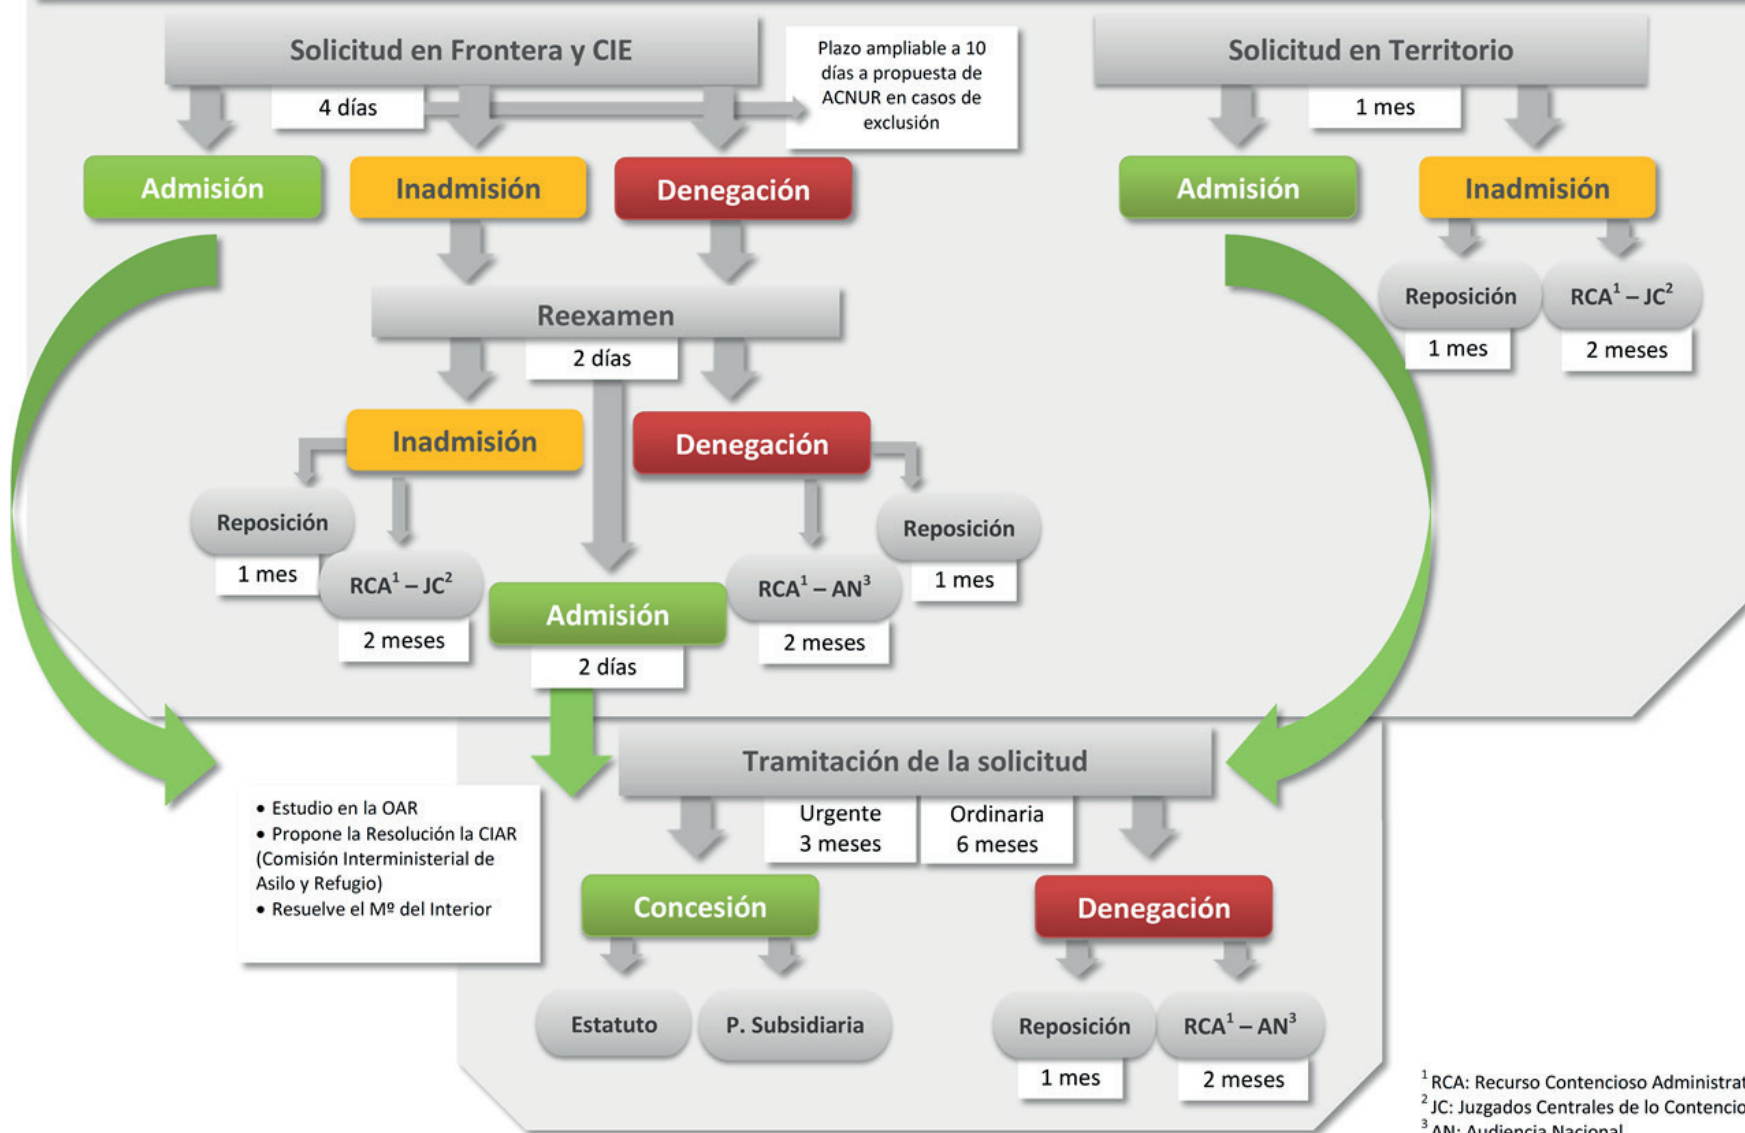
Solicitud en Frontera y CIE

4 días

Plazo ampliable a 10 días a propuesta de ACNUR en casos de exclusión

Admisión

Inadmisión

Denegación

Reexamen

2 días

Inadmisión

Denegación

Reposición

1 mes

$RCA^1 – JC^2$

2 meses

Admisión

2 días

$RCA^1 – AN^3$

2 meses

Reposición

1 mes

Solicitud en Territorio

1 mes

Admisión

Inadmisión

Reposición

1 mes

$RCA^1 – JC^2$

2 meses

Tramitación de la solicitud

Urgente 3 meses

Ordinaria 6 meses

• Estudio en la OAR
• Propone la Resolución la CIAR (Comisión Interministerial de Asilo y Refugio)
• Resuelve el Mº del Interior

Concesión

Estatuto

P. Subsidiaria

Denegación

Reposición

1 mes

$RCA^1 – AN^3$

2 meses

$^1$RCA: Recurso Contencioso Administrat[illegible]
$^2$JC: Juzgados Centrales de lo Contencio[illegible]
$^3$AN: Audiencia Nacional